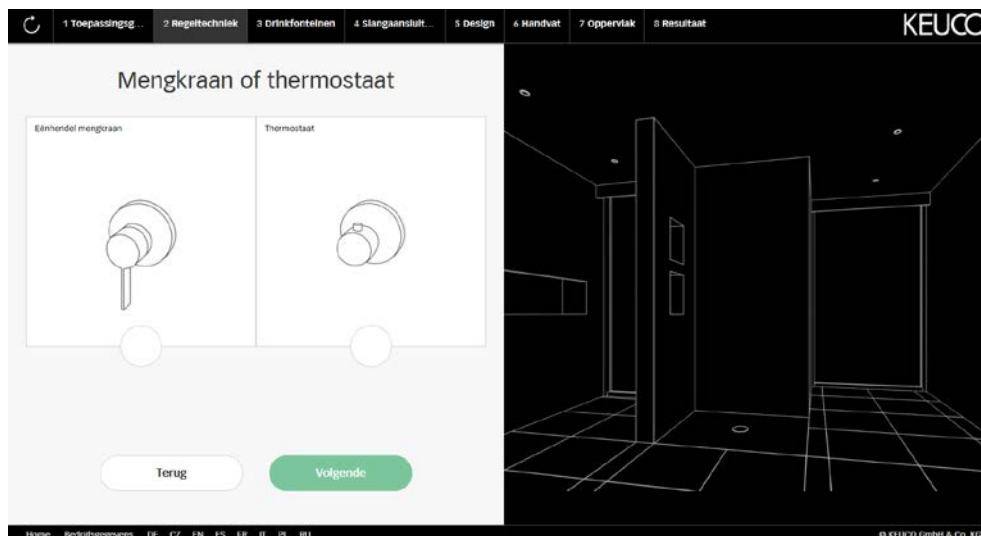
1 Toepassingsg... 2 Regeltechniek 3 Drinkfonteinen 4 Slangaansluit... 5 Design 6 Handvat 7 Oppervlak 8 Resultaat

KEUCO

Mengkraan of thermostaat

Eénhendel mengkraan

Thermostaat

Terug

Volgende

Home Bedrijfsgegevens DE CZ EN ES FR IT PL RU

© KEUCO GmbH & Co. KG